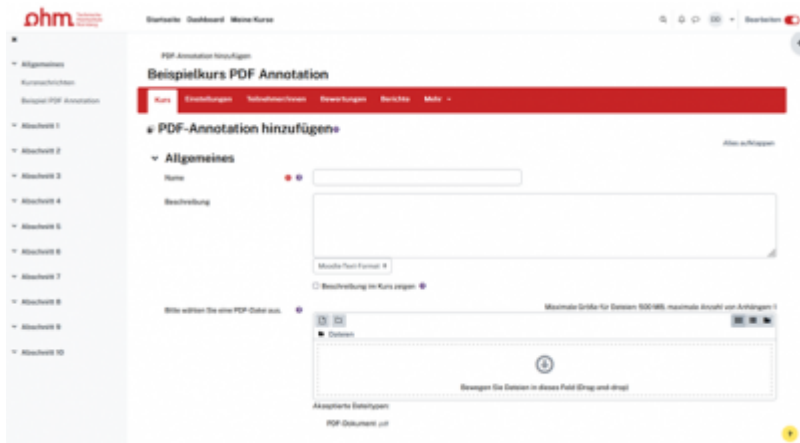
ohm

Startseite Dashboard Meine Kurse

DD Bearbeiten

Allgemeines
Kursnachrichten
Beispiel PDF Annotation
Abschnitt 1
Abschnitt 2
Abschnitt 3
Abschnitt 4
Abschnitt 5
Abschnitt 6
Abschnitt 7
Abschnitt 8
Abschnitt 9
Abschnitt 10

PDF-Annotation hinzufügen

Beispielkurs PDF Annotation

Kurs Einstellungen Teilnehmer/innen Bewertungen Berichte Mehr

PDF-Annotation hinzufügen

Alles aufklappen

Allgemeines

Name

Beschreibung

Moodle Text Format

Beschreibung im Kurs zeigen

Bitte wählen Sie eine PDF-Datei aus.

Maximale Größe für Dateien: 500 MB, maximale Anzahl von Anhängen: 1

Dateien

Bewegen Sie Dateien in dieses Feld (Drag-and-drop)

Akzeptierte Dateitypen

PDF-Dokument .pdf